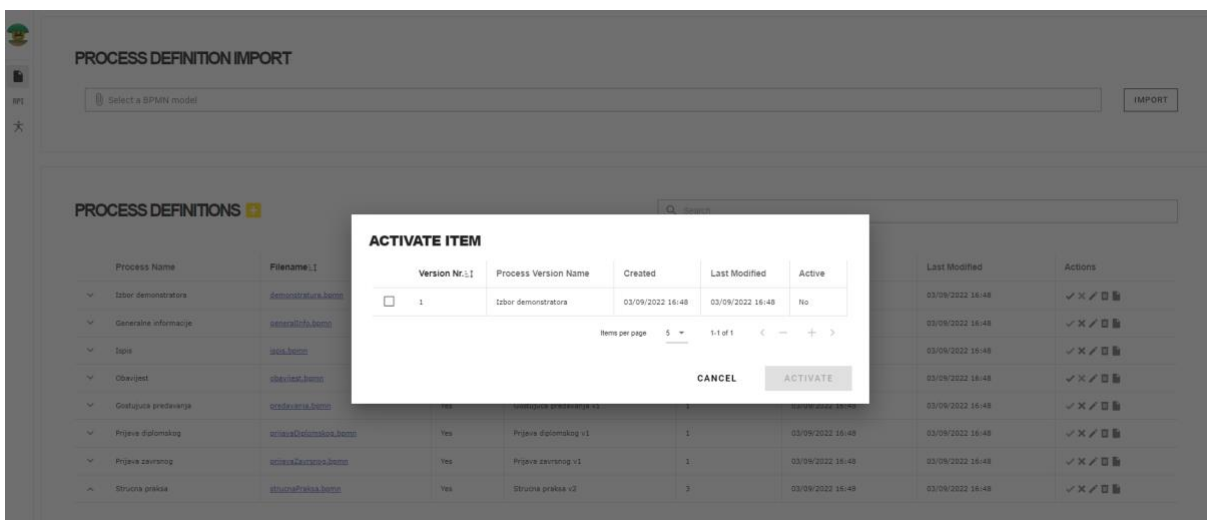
RPT

PROCESS DEFINITION IMPORT

Select a BPMN model

IMPORT

PROCESS DEFINITIONS

Search

| Process Name | Filename | | | | | Last Modified | Actions |
|---|---|---|---|---|---|---|---|
| Izbor demonstratora | demonstratora.bpmn | | | | | 03/09/2022 16:48 | |
| Generalne informacije | generalInfo.bpmn | | | | | 03/09/2022 16:48 | |
| Ispis | ispis.bpmn | | | | | 03/09/2022 16:48 | |
| Obavijest | obavijest.bpmn | | | | | 03/09/2022 16:48 | |
| Gostujuce predavanja | predavanja.bpmn | Yes | Gostujuce predavanja v1 | 1 | 03/09/2022 16:48 | 03/09/2022 16:48 | |
| Prijava diplomskog | prijavaDiplomskog.bpmn | Yes | Prijava diplomskog v1 | 1 | 03/09/2022 16:48 | 03/09/2022 16:48 | |
| Prijava zavrsnog | prijavaZavrsnog.bpmn | Yes | Prijava zavrsnog v1 | 1 | 03/09/2022 16:48 | 03/09/2022 16:48 | |
| Strucna praksa | strucnaPraksa.bpmn | Yes | Strucna praksa v2 | 3 | 03/09/2022 16:49 | 03/09/2022 16:49 | |

ACTIVATE ITEM

| | Version Nr. | Process Version Name | Created | Last Modified | Active |
|---|---|---|---|---|---|
| ☐ | 1 | Izbor demonstratora | 03/09/2022 16:48 | 03/09/2022 16:48 | No |

Items per page 5 1-1 of 1

CANCEL ACTIVATE